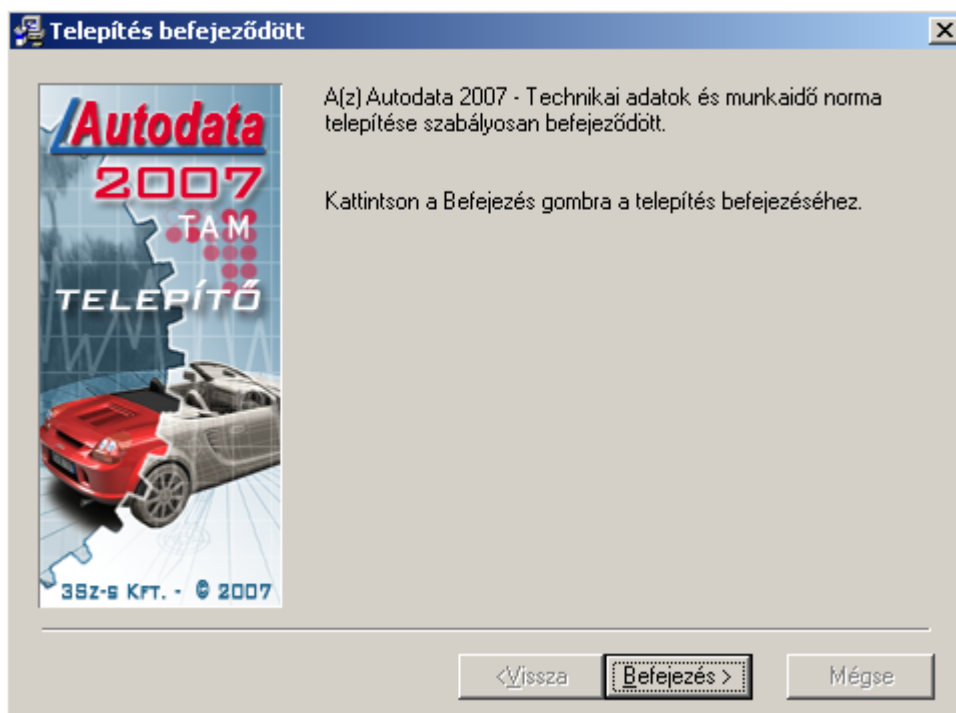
Telepítés befejeződött

Autodata
2007
TAM
TELEPÍTŐ
3Sz-s Kft. - © 2007

A(z) Autodata 2007 - Technikai adatok és munkaidő norma telepítése szabályosan befejeződött.

Kattintson a Befejezés gombra a telepítés befejezéséhez.

< Vissza
Befejezés >
Mégse